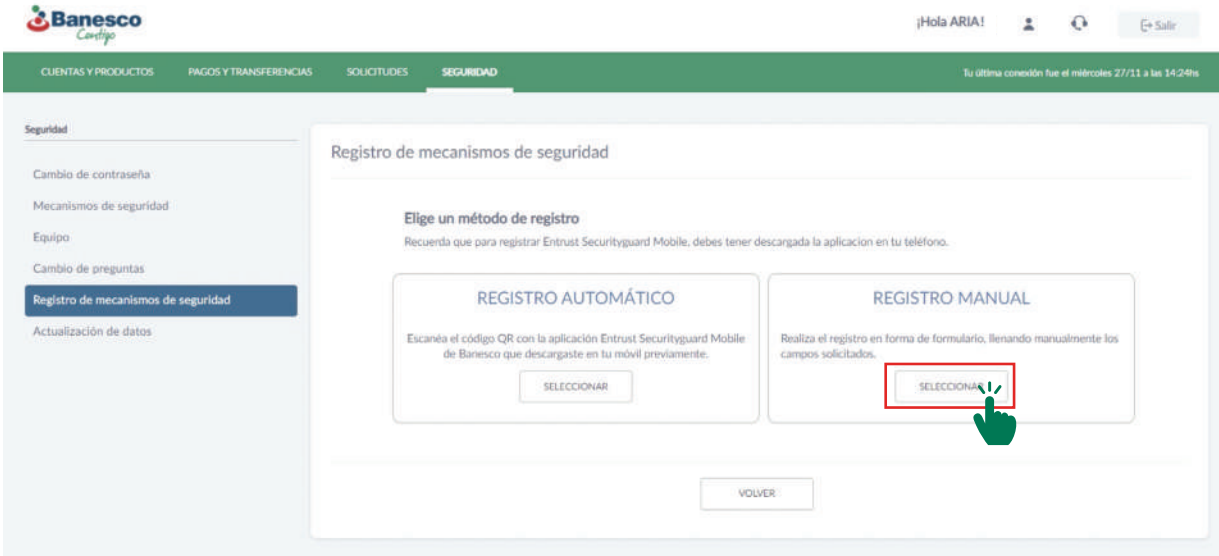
Banesco
Contigo

¡Hola ARIA!

Salir

CUENTAS Y PRODUCTOS PAGOS Y TRANSFERENCIAS SOLICITUDES SEGURIDAD

Tu última conexión fue el miércoles 27/11 a las 14:24hs

Seguridad

Cambio de contraseña
Mecanismos de seguridad
Equipo
Cambio de preguntas
Registro de mecanismos de seguridad
Actualización de datos

Registro de mecanismos de seguridad

Elige un método de registro

Recuerda que para registrar Entrust Securityguard Mobile, debes tener descargada la aplicacion en tu teléfono.

REGISTRO AUTOMÁTICO

Escanéa el código QR con la aplicación Entrust Securityguard Mobile de Banesco que descargaste en tu móvil previamente.

SELECCIONAR

REGISTRO MANUAL

Realiza el registro en forma de formulario, llenando manualmente los campos solicitados.

SELECCIONAR

VOLVER